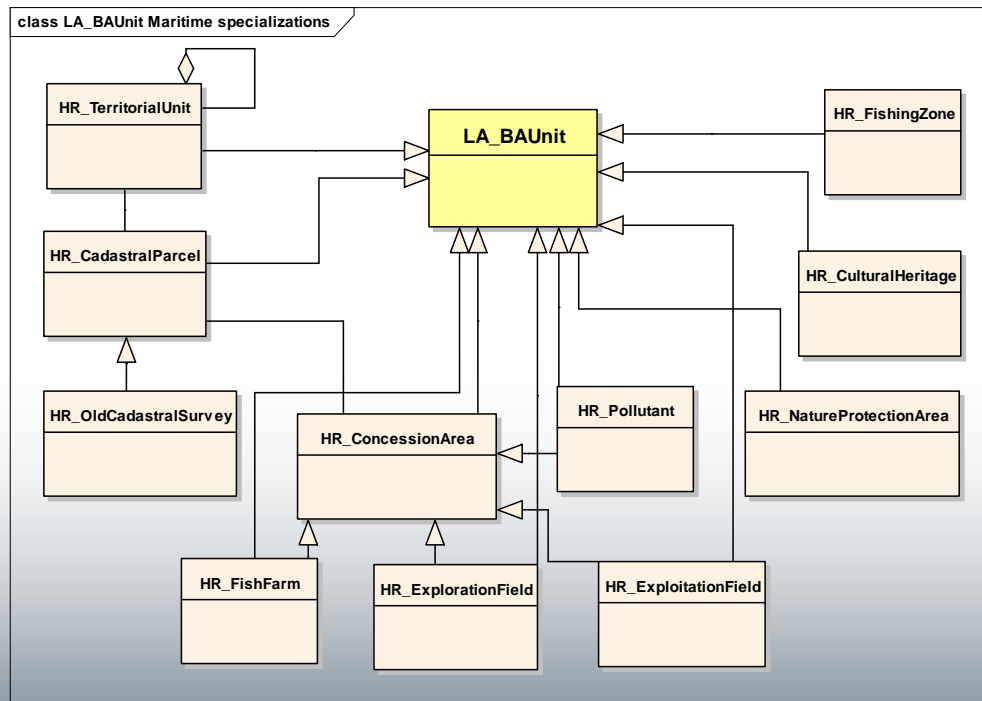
class LA_BAUnit Maritime specializations

HR_TerritorialUnit

LA_BAUnit

HR_FishingZone

HR_CadastralParcel

HR_CulturalHeritage

HR_OldCadastralSurvey

HR_Pollutant

HR_NatureProtectionArea

HR_ConcessionArea

HR_FishFarm

HR_ExplorationField

HR_ExploitationField